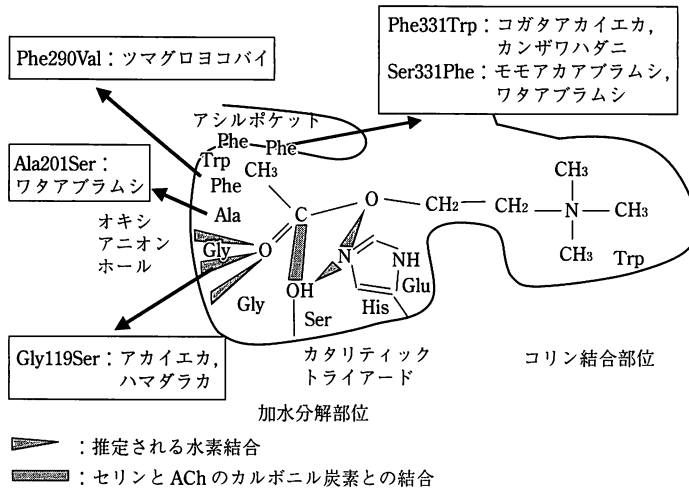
Phe290Val：ツマグロヨコバイ

Phe331Trp：コガタアカイエカ，カンザワハダニ
Ser331Phe：モモアカアブラムシ，ワタアブラムシ

アシルポケット

Phe
Phe
Trp
Phe

Ala201Ser：ワタアブラムシ

Ala

オキシアニオンホール

Gly
Gly

$CH_3$
C
O
O
$CH_2$ — $CH_2$ — N — $CH_3$
$CH_3$
$CH_3$
Trp

N
NH
Glu
His
OH
Ser

Gly119Ser：アカイエカ，ハマダラカ

カタリティックトライアード

コリン結合部位

加水分解部位

：推定される水素結合

：セリンと ACh のカルボニル炭素との結合